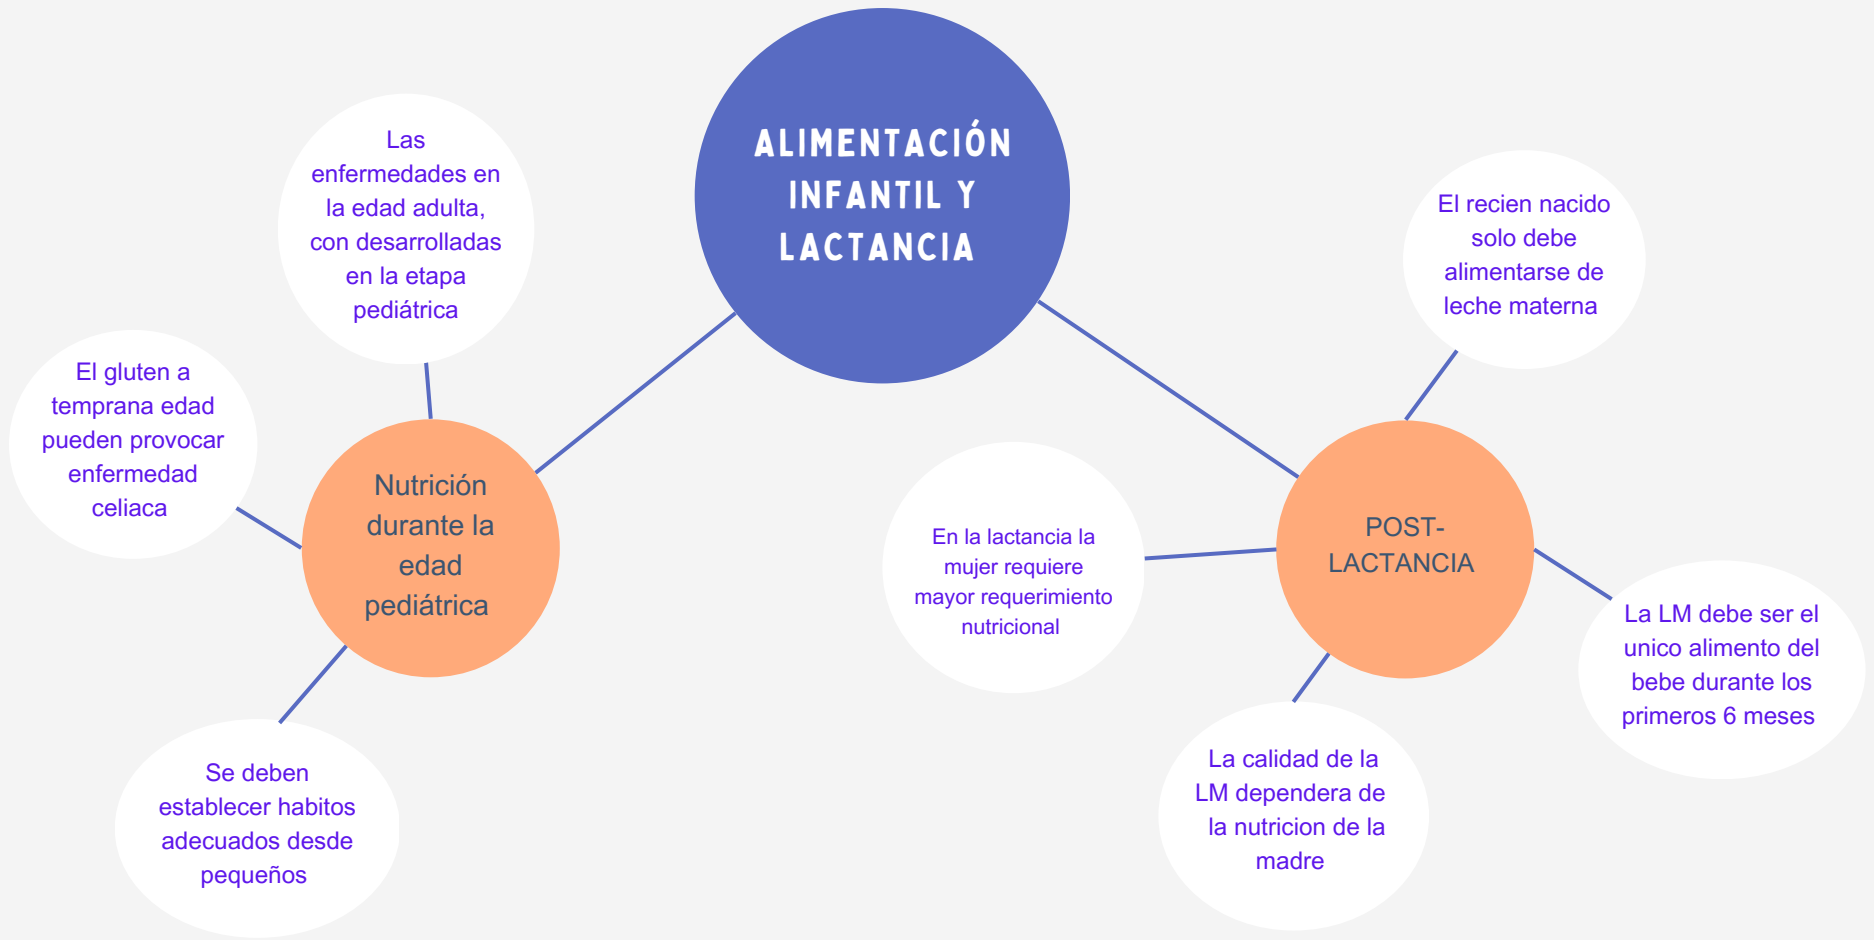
ALIMENTACIÓN INFANTIL Y LACTANCIA

Las enfermedades en la edad adulta, con desarrolladas en la etapa pediátrica

El gluten a temprana edad pueden provocar enfermedad celiaca

Nutrición durante la edad pediátrica

Se deben establecer habitos adecuados desde pequeños

El recien nacido solo debe alimentarse de leche materna

En la lactancia la mujer requiere mayor requerimiento nutricional

POST-LACTANCIA

La LM debe ser el unico alimento del bebe durante los primeros 6 meses

La calidad de la LM dependera de la nutricion de la madre